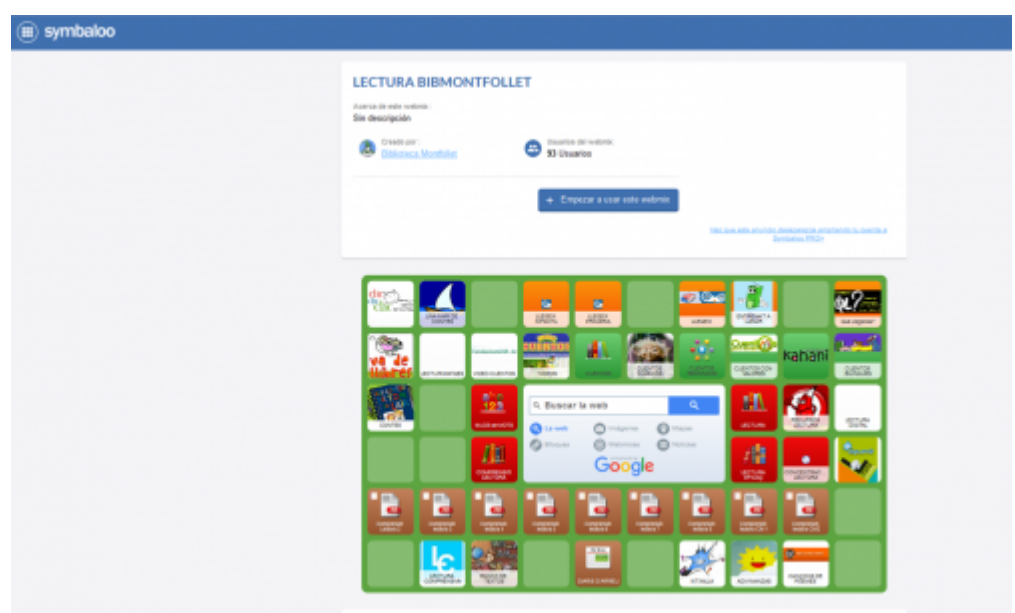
symbaloo

LECTURA BIBMONTFOLLET

Acerca de este webmix :
Sin descripción

Creado por :
Biblioteca Montfollet

Usuarios del webmix:
93 Usuarios

+ Empezar a usar este webmix

Haz que este anuncio desaparezca ampliando tu cuenta a Symbaloo PRO+

kahani

Buscar la web

La web
Imágenes
Mapas
Blogs
Webmixes
Noticias

Google

VITALIA
ADIVINANZAS
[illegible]